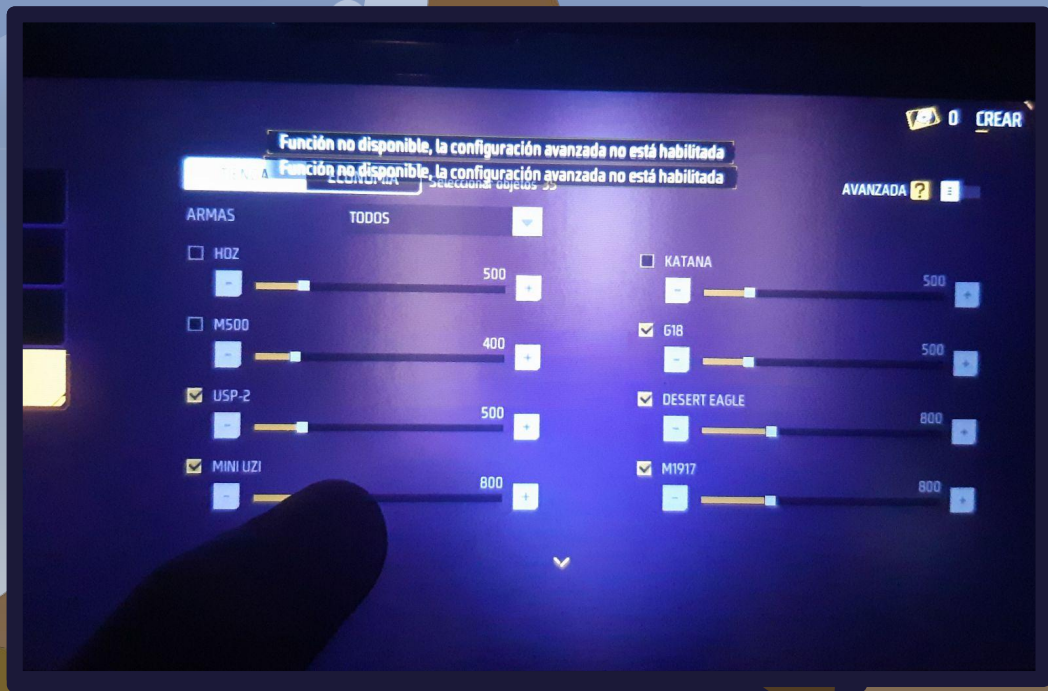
0 CREAR

Función no disponible, la configuración avanzada no está habilitada

Función no disponible, la configuración avanzada no está habilitada

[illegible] ECONOMÍA Seleccionar objetos 35

AVANZADA ?

ARMAS TODOS

HOZ
500

KATANA
500

M500
400

G18
500

USP-2
500

DESERT EAGLE
800

MINI UZI
800

M1917
800